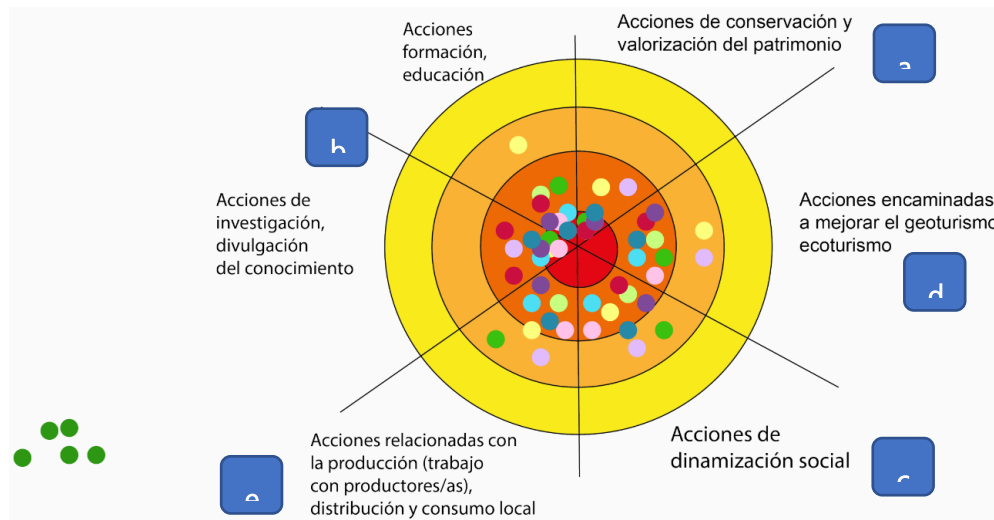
Acciones formación, educación

Acciones de conservación y valorización del patrimonio

a

b

Acciones de investigación, divulgación del conocimiento

Acciones encaminadas a mejorar el geoturismo ecoturismo

d

Acciones relacionadas con la producción (trabajo con productores/as), distribución y consumo local

e

Acciones de dinamización social

c